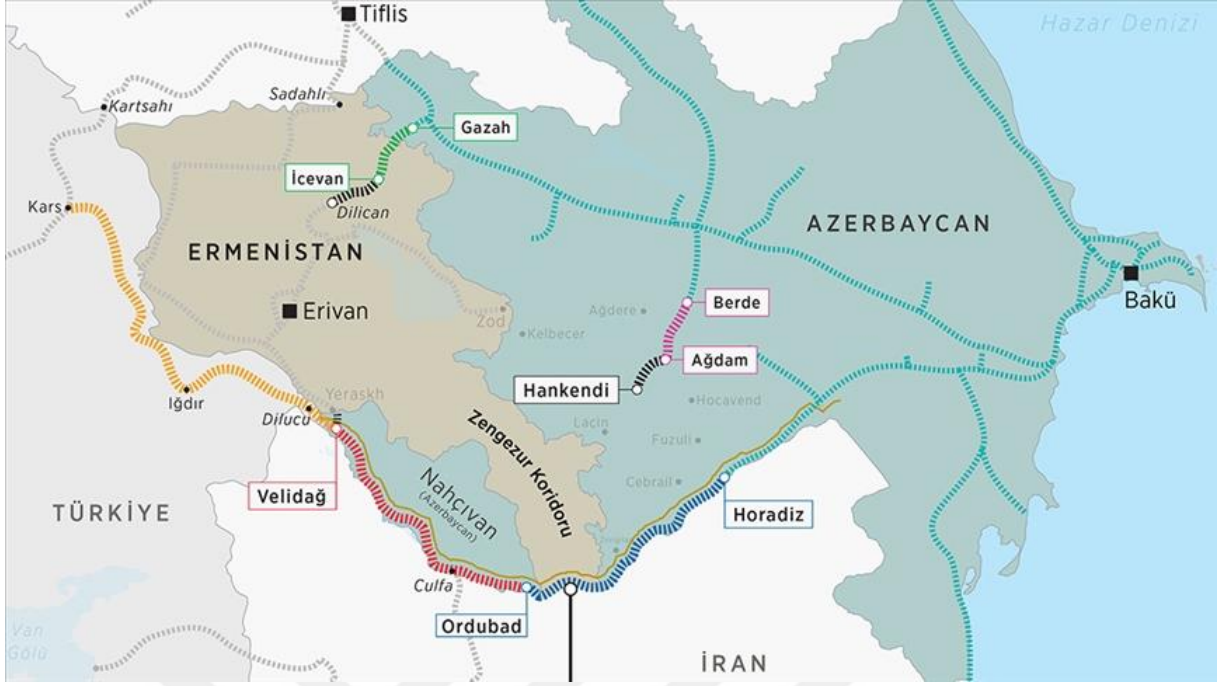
Tiflis
Hazar Denizi
Kartsahı
Sadahlı
Gazah
İcevan
Dilican
Kars
ERMENİSTAN
AZERBAYCAN
Bakü
Erivan
Zod
Kelbecer
Ağdere
Berde
Ağdam
Hankendi
Hocavend
Iğdır
Yeraskh
Dilucu
Zengezur Koridoru
Laçın
Fuzuli
Cebrail
Velidağ
Nahçıvan
(Azerbaycan)
Horadiz
TÜRKİYE
Culfa
Ordubad
Van Gölü
İRAN